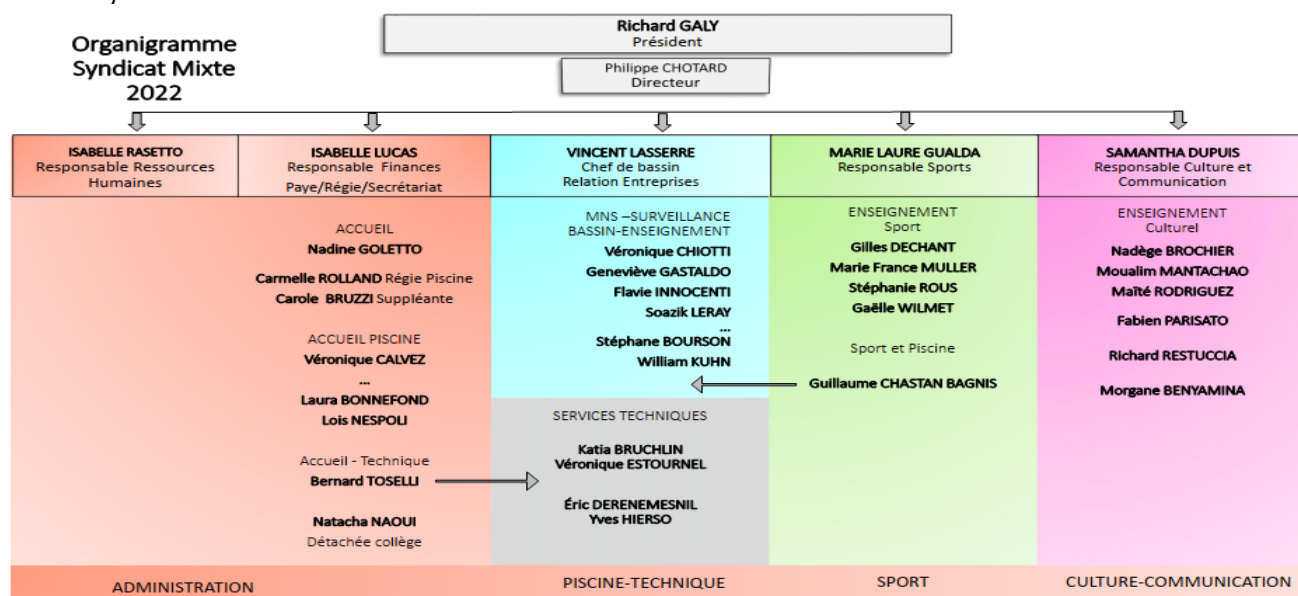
Organigramme Syndicat Mixte 2022

Richard GALY
Président

Philippe CHOTARD
Directeur

ISABELLE RASETTO
Responsable Ressources Humaines

ISABELLE LUCAS
Responsable Finances
Paye/Régie/Secrétariat

ACCUEIL
Nadine GOLETTO

Carmelle ROLLAND Régie Piscine
Carole BRUZZI Suppléante

ACCUEIL PISCINE
Véronique CALVEZ
...
Laura BONNEFOND
Lois NESPOLI

Accueil - Technique
Bernard TOSELLI

Natacha NAOUI
Détachée collège

VINCENT LASSERRE
Chef de bassin
Relation Entreprises

MNS –SURVEILLANCE BASSIN-ENSEIGNEMENT
Véronique CHIOTTI
Geneviève GASTALDO
Flavie INNOCENTI
Soazik LERAY
...
Stéphane BOURSON
William KUHN

SERVICES TECHNIQUES
Katia BRUCHLIN
Véronique ESTOURNEL

Éric DERENEMESNIL
Yves HIERSO

MARIE LAURE GUALDA
Responsable Sports

ENSEIGNEMENT
Sport
Gilles DECHANT
Marie France MULLER
Stéphanie ROUS
Gaëlle WILMET

Sport et Piscine

Guillaume CHASTAN BAGNIS

SAMANTHA DUPUIS
Responsable Culture et Communication

ENSEIGNEMENT
Culturel
Nadège BROCHIER
Moualim MANTACHAO
Maïté RODRIGUEZ

Fabien PARISATO

Richard RESTUCCIA

Morgane BENYAMINA

ADMINISTRATION

PISCINE-TECHNIQUE

SPORT

CULTURE-COMMUNICATION